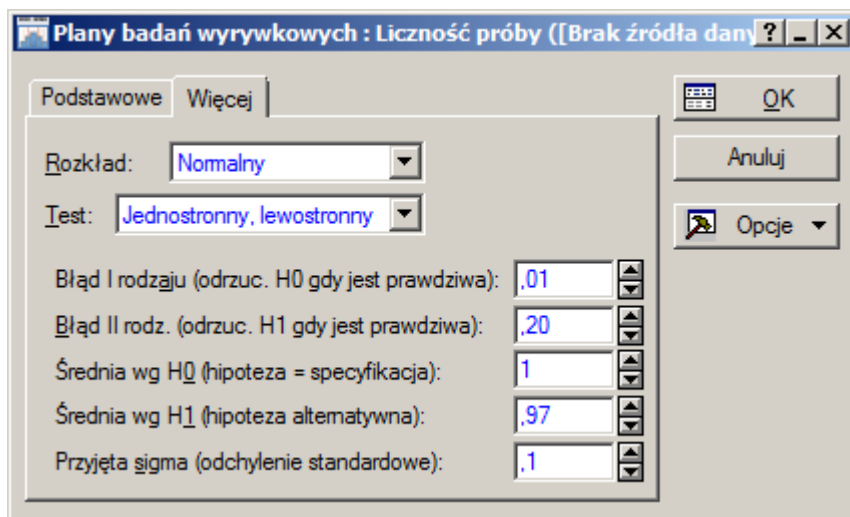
Plany badań wyrywkowych : Liczność próby ([Brak źródła dany

? _ X

Podstawowe

Więcej

OK

Anuluj

Opcje

Rozkład: Normalny

Test: Jednostronny, lewostronny

Błąd I rodzaju (odrzuc. H0 gdy jest prawdziwa): ,01

Błąd II rodz. (odrzuc. H1 gdy jest prawdziwa): ,20

Średnia wg H0 (hipoteza = specyfikacja): 1

Średnia wg H1 (hipoteza alternatywna): ,97

Przyjęta sigma (odchylenie standardowe): ,1